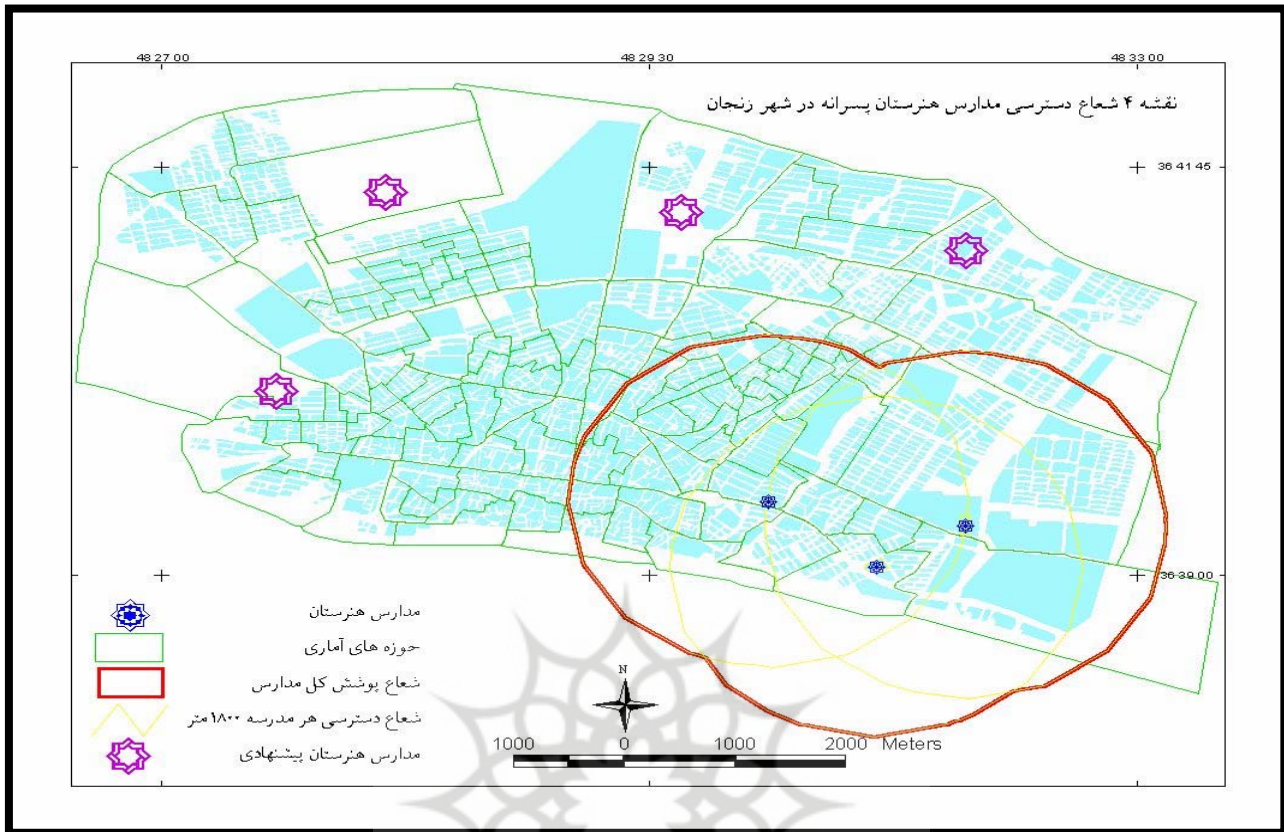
48 27 00
48 29 30
48 33 00

نقشه ۴ شعاع دسترسی مدارس هنرستان پسرانه در شهر زنجان

36 41 45
36 39 00

مدارس هنرستان
حوزه های آماری
شعاع پوشش کل مدارس
شعاع دسترسی هر مدرسه ۱۸۰۰ متر
مدارس هنرستان پیشنهادی

N

1000 0 1000 2000 Meters